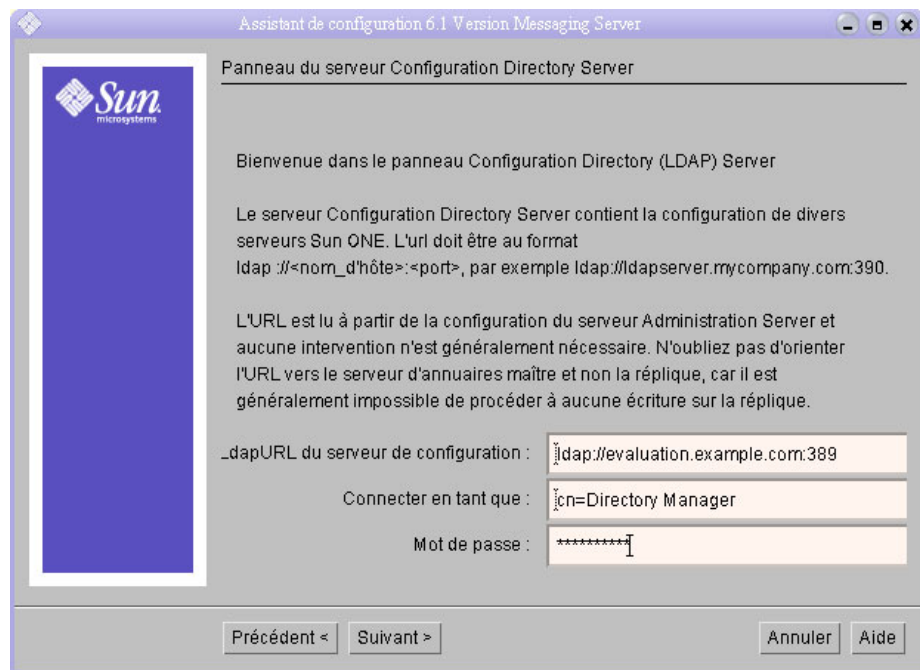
Assistant de configuration 6.1 Version Messaging Server

Sun microsystems

Panneau du serveur Configuration Directory Server

Bienvenue dans le panneau Configuration Directory (LDAP) Server

Le serveur Configuration Directory Server contient la configuration de divers serveurs Sun ONE. L'url doit être au format ldap ://<nom_d'hôte>:<port>, par exemple ldap://ldapserver.mycompany.com:390.

L'URL est lu à partir de la configuration du serveur Administration Server et aucune intervention n'est généralement nécessaire. N'oubliez pas d'orienter l'URL vers le serveur d'annuaires maître et non la réplique, car il est généralement impossible de procéder à aucune écriture sur la réplique.

_dapURL du serveur de configuration : ldap://evaluation.example.com:389

Connecter en tant que : cn=Directory Manager

Mot de passe : **********

Précédent < Suivant > Annuler Aide